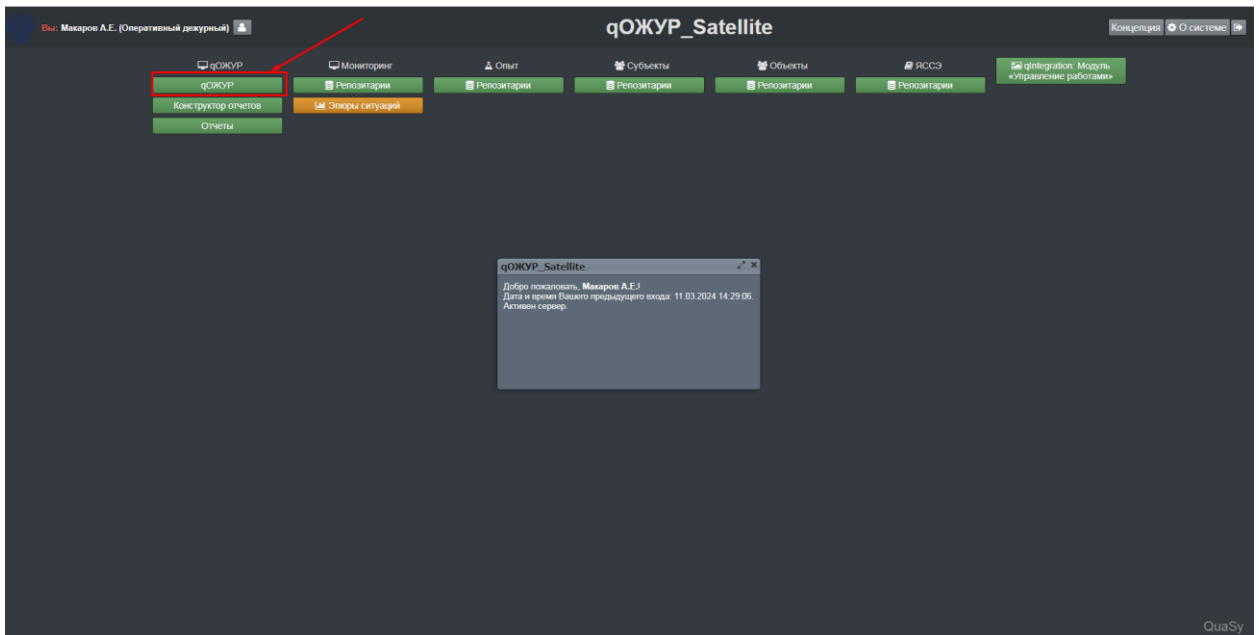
Вы: Макаров А.Е. (Оперативный дежурный)

qОЖУР_Satellite

Концепция О системе

qОЖУР
qОЖУР
Конструктор отчетов
Отчеты

Мониторинг
Репозитарии
Эпюры ситуаций

Опыт
Репозитарии

Субъекты
Репозитарии

Объекты
Репозитарии

ЯССЭ
Репозитарии

qIntegration: Модуль «Управление работами»

qОЖУР_Satellite

Добро пожаловать, Макаров А.Е.!
Дата и время Вашего предыдущего входа: 11.03.2024 14:29:06.
Активен сервер.

QuaSy